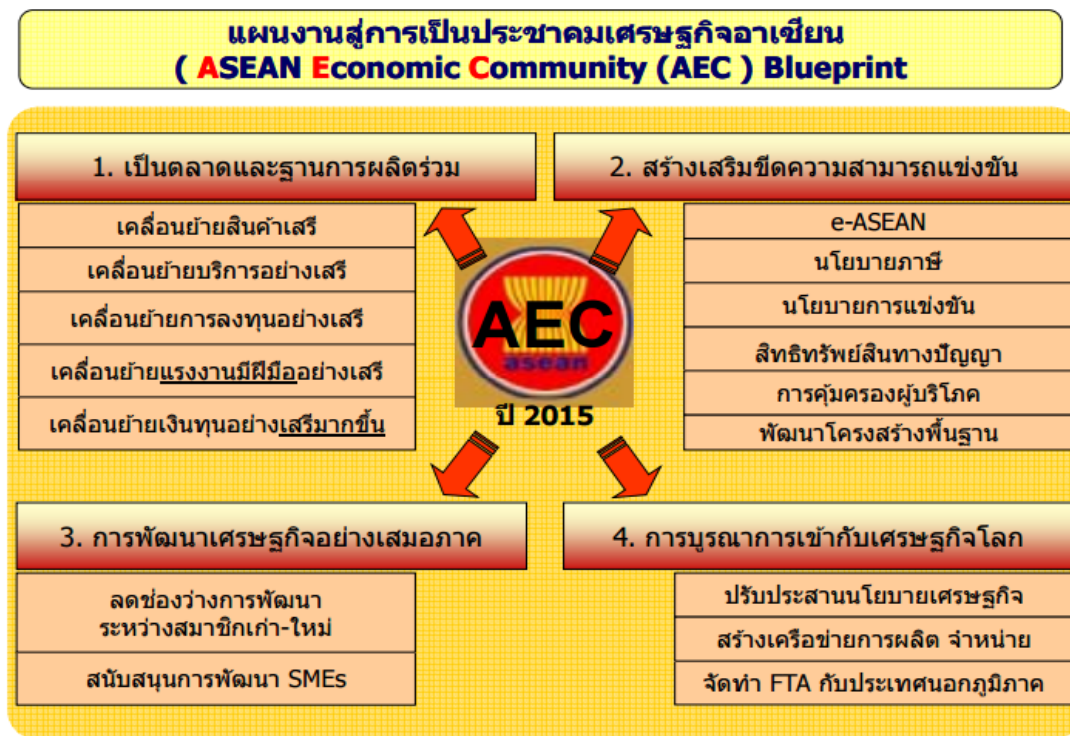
แผนงานสู่การเป็นประชาคมเศรษฐกิจอาเซียน
( ASEAN Economic Community (AEC ) Blueprint

1. เป็นตลาดและฐานการผลิตร่วม

เคลื่อนย้ายสินค้าเสรี

เคลื่อนย้ายบริการอย่างเสรี

เคลื่อนย้ายการลงทุนอย่างเสรี

เคลื่อนย้ายแรงงานมีฝีมืออย่างเสรี

เคลื่อนย้ายเงินทุนอย่างเสรีมากขึ้น

2. สร้างเสริมขีดความสามารถแข่งขัน

e-ASEAN

นโยบายภาษี

นโยบายการแข่งขัน

สิทธิทรัพย์สินทางปัญญา

การคุ้มครองผู้บริโภค

พัฒนาโครงสร้างพื้นฐาน

AEC
asean
ปี 2015

3. การพัฒนาเศรษฐกิจอย่างเสมอภาค

ลดช่องว่างการพัฒนา ระหว่างสมาชิกเก่า-ใหม่

สนับสนุนการพัฒนา SMEs

4. การบูรณาการเข้ากับเศรษฐกิจโลก

ปรับประสานนโยบายเศรษฐกิจ

สร้างเครือข่ายการผลิต จำหน่าย

จัดทำ FTA กับประเทศนอกภูมิภาค